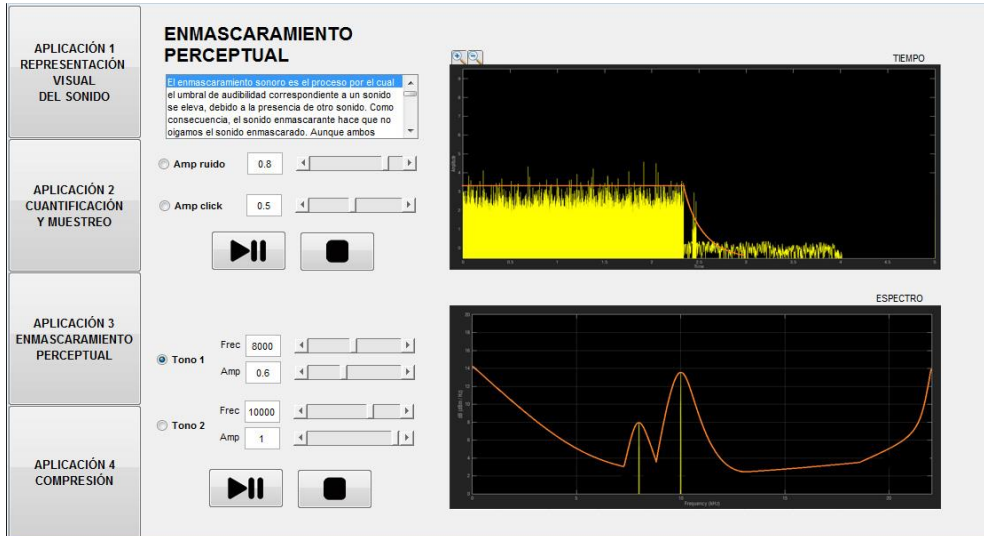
APLICACIÓN 1
REPRESENTACIÓN VISUAL
DEL SONIDO

APLICACIÓN 2
CUANTIFICACIÓN
Y MUESTREO

APLICACIÓN 3
ENMASCARAMIENTO
PERCEPTUAL

APLICACIÓN 4
COMPRESIÓN

ENMASCARAMIENTO PERCEPTUAL

El enmascaramiento sonoro es el proceso por el cual el umbral de audibilidad correspondiente a un sonido se eleva, debido a la presencia de otro sonido. Como consecuencia, el sonido enmascarante hace que no oigamos el sonido enmascarado. Aunque ambos

Amp ruido 0.8

Amp click 0.5

Frec 8000
Tono 1
Amp 0.6

Frec 10000
Tono 2
Amp 1

TIEMPO

ESPECTRO

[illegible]